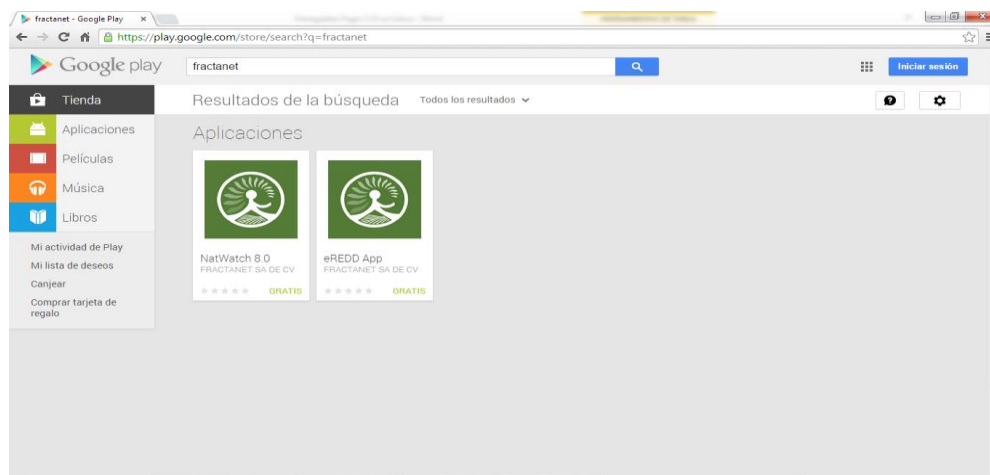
fractanet - Google Play ×

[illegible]

https://play.google.com/store/search?q=fractanet

Google play

fractanet

Iniciar sesión

Tienda

Resultados de la búsqueda

Todos los resultados

Aplicaciones

Películas

Música

Libros

Mi actividad de Play

Mi lista de deseos

Canjear

Comprar tarjeta de regalo

Aplicaciones

NatWatch 8.0
FRACTANET SA DE CV
GRATIS

eREDD App
FRACTANET SA DE CV
GRATIS